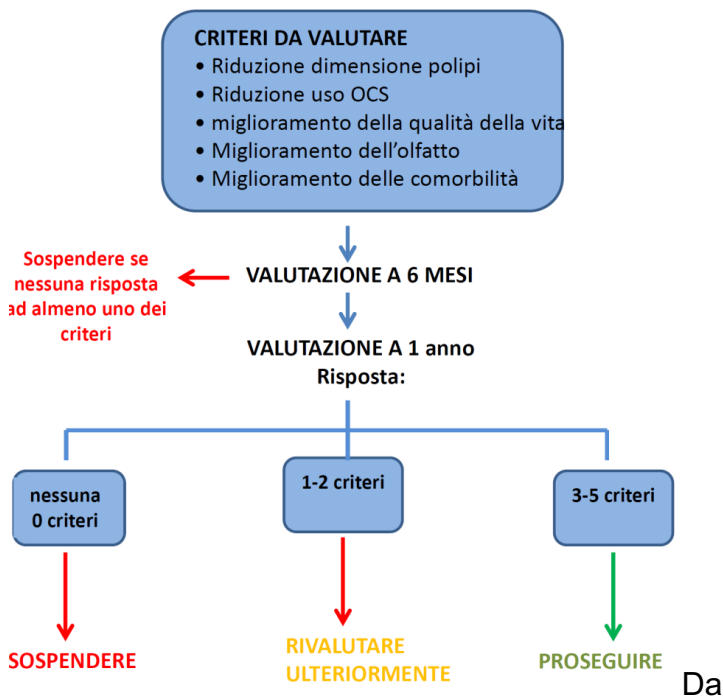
CRITERI DA VALUTARE
• Riduzione dimensione polipi
• Riduzione uso OCS
• miglioramento della qualità della vita
• Miglioramento dell'olfatto
• Miglioramento delle comorbilità

Sospendere se nessuna risposta ad almeno uno dei criteri

VALUTAZIONE A 6 MESI

VALUTAZIONE A 1 anno
Risposta:

nessuna
0 criteri

1-2 criteri

3-5 criteri

SOSPENDERE

RIVALUTARE ULTERIORMENTE

PROSEGUIRE

Da